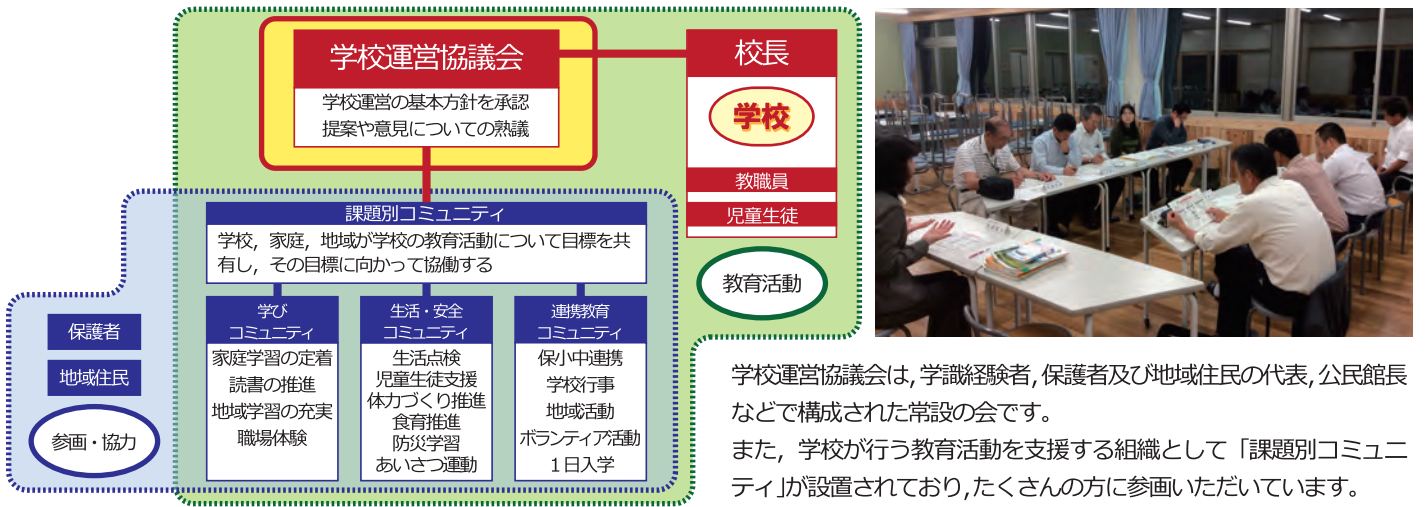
学校運営協議会

学校運営の基本方針を承認
提案や意見についての熟議

校長

学校

教職員

児童生徒

教育活動

課題別コミュニティ

学校，家庭，地域が学校の教育活動について目標を共有し，その目標に向かって協働する

学び
コミュニティ

家庭学習の定着
読書の推進
地域学習の充実
職場体験

生活・安全
コミュニティ

生活点検
児童生徒支援
体力づくり推進
食育推進
防災学習
あいさつ運動

連携教育
コミュニティ

保小中連携
学校行事
地域活動
ボランティア活動
１日入学

保護者

地域住民

参画・協力

学校運営協議会は，学識経験者，保護者及び地域住民の代表，公民館長などで構成された常設の会です。
また，学校が行う教育活動を支援する組織として「課題別コミュニティ」が設置されており，たくさんの方に参画いただいています。